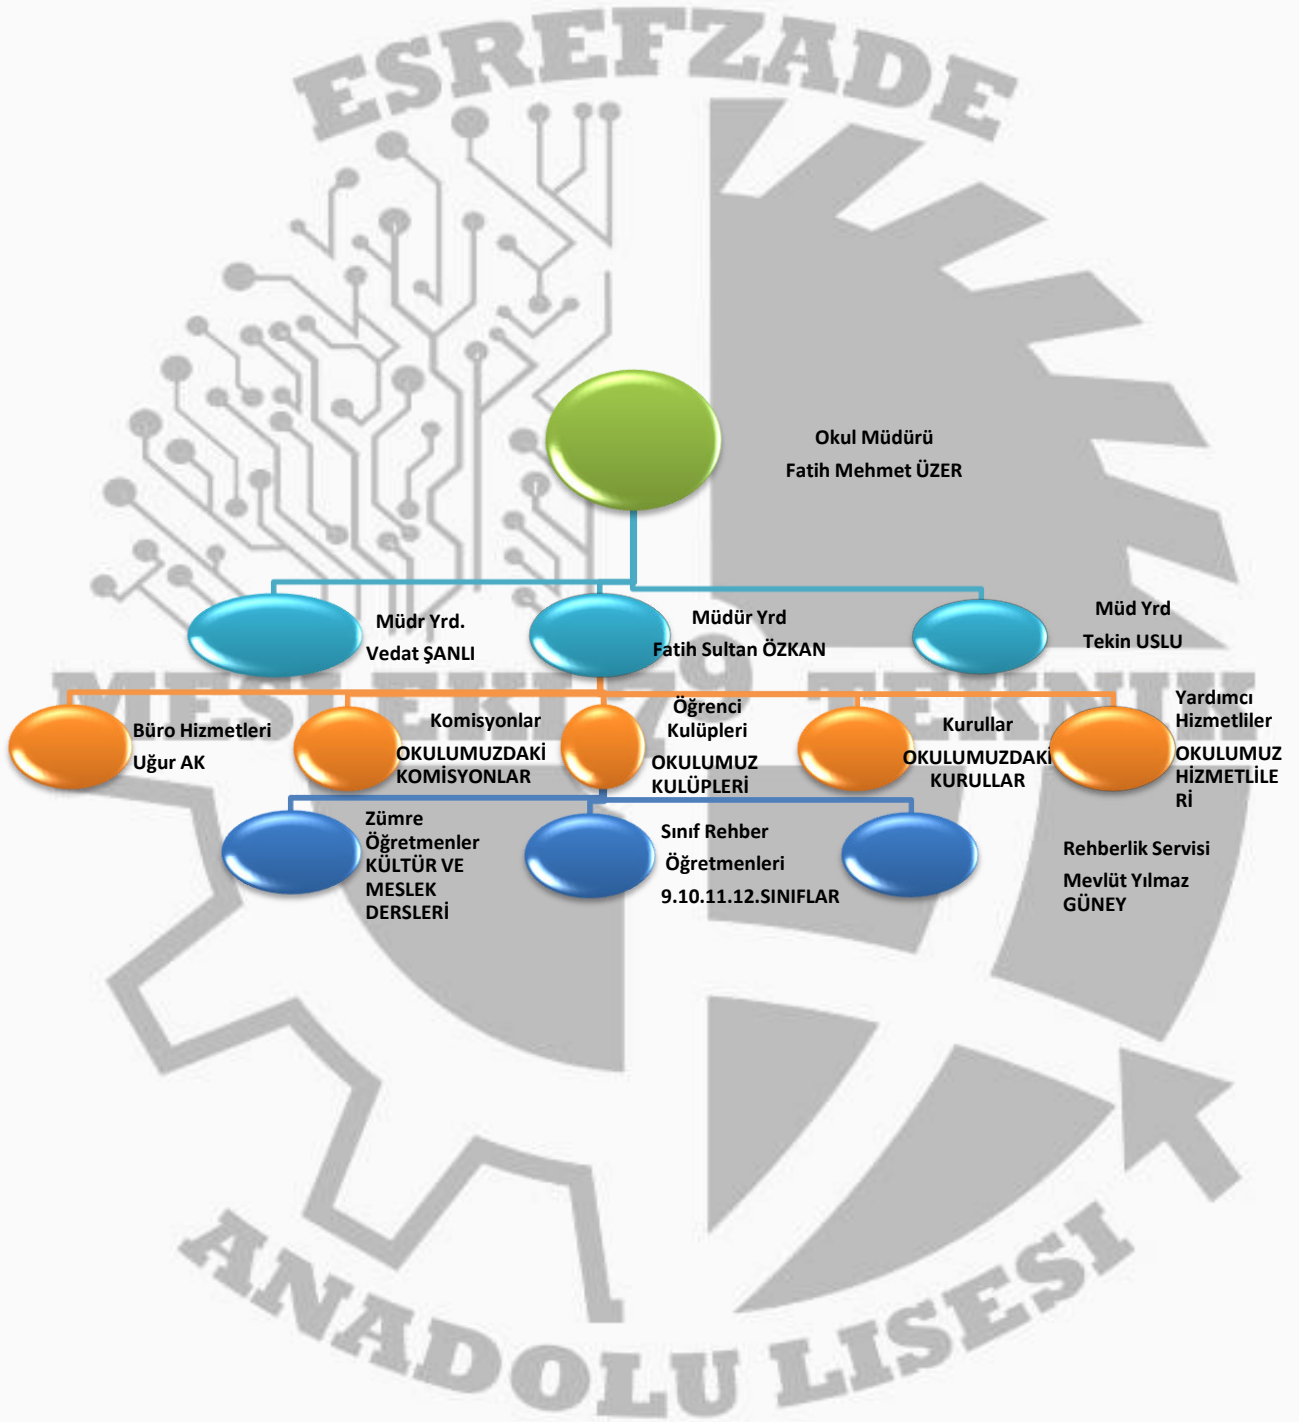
ESREFZADE

Okul Müdürü

Fatih Mehmet ÜZER

Müdr Yrd.

Vedat ŞANLI

Müdür Yrd

Fatih Sultan ÖZKAN

Müd Yrd

Tekin USLU

MESLEKİ 79 TEKNİK

Büro Hizmetleri

Uğur AK

Komisyonlar

OKULUMUZDAKİ KOMİSYONLAR

Öğrenci Kulüpleri

OKULUMUZ KULÜPLERİ

Kurullar

OKULUMUZDAKİ KURULLAR

Yardımcı Hizmetliler

OKULUMUZ HİZMETLİLERİ

Zümre Öğretmenler KÜLTÜR VE MESLEK DERSLERİ

Sınıf Rehber

Öğretmenleri

9.10.11.12.SINIFLAR

Rehberlik Servisi

Mevlüt Yılmaz GÜNEY

ANADOLU LİSESİ